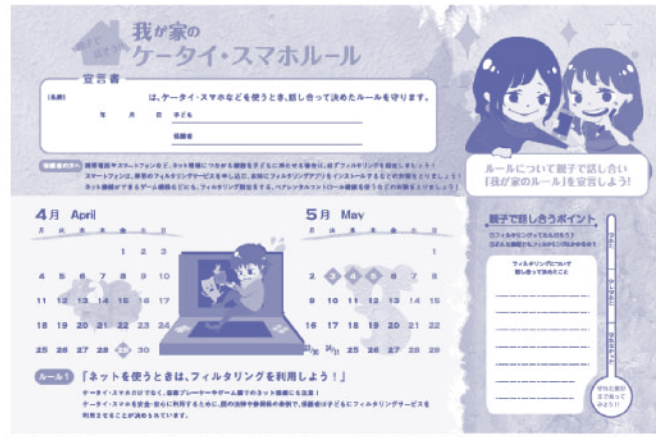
親子で話そう
我が家の
ケータイ・スマホルール

宣言書
(名前) は、ケータイ・スマホなどを使うとき、話し合って決めたルールを守ります。
年 月 日 子ども
保護者

保護者の方へ 携帯電話やスマートフォンなど、ネット環境につながる機器を子どもに持たせる場合は、必ずフィルタリングを設定しましょう！スマートフォンは、携帯のフィルタリングサービスを申し込み、実際にフィルタリングアプリをインストールするなどの対策をとりましょう！ネット接続ができるゲーム機器なども、フィルタリング設定をする、ペアレンタルコントロール機能を使うなどの対策をとりましょう！

ルールについて親子で話し合い
「我が家のルール」を宣言しよう！

4月 April
月 火 水 木 金 土 日
1 2 3
4 5 6 7 8 9 10
11 12 13 14 15 16 17
18 19 20 21 22 23 24
25 26 27 28 29 30

5月 May
月 火 水 木 金 土 日
1
2 3 4 5 6 7 8
9 10 11 12 13 14 15
16 17 18 19 20 21 22
23/30 24/31 25 26 27 28 29

親子で話し合うポイント
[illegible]
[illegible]

フィルタリングについて
話し合って決めたこと

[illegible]

ルール1 「ネットを使うときは、フィルタリングを利用しよう！」
ケータイ・スマホだけでなく、音楽プレーヤーやゲーム機でのネット接続にも注意！
ケータイ・スマホを安全・安心に利用するために、国の法律や条例の中で、保護者は子どもにフィルタリングサービスを利用させることが求められています。